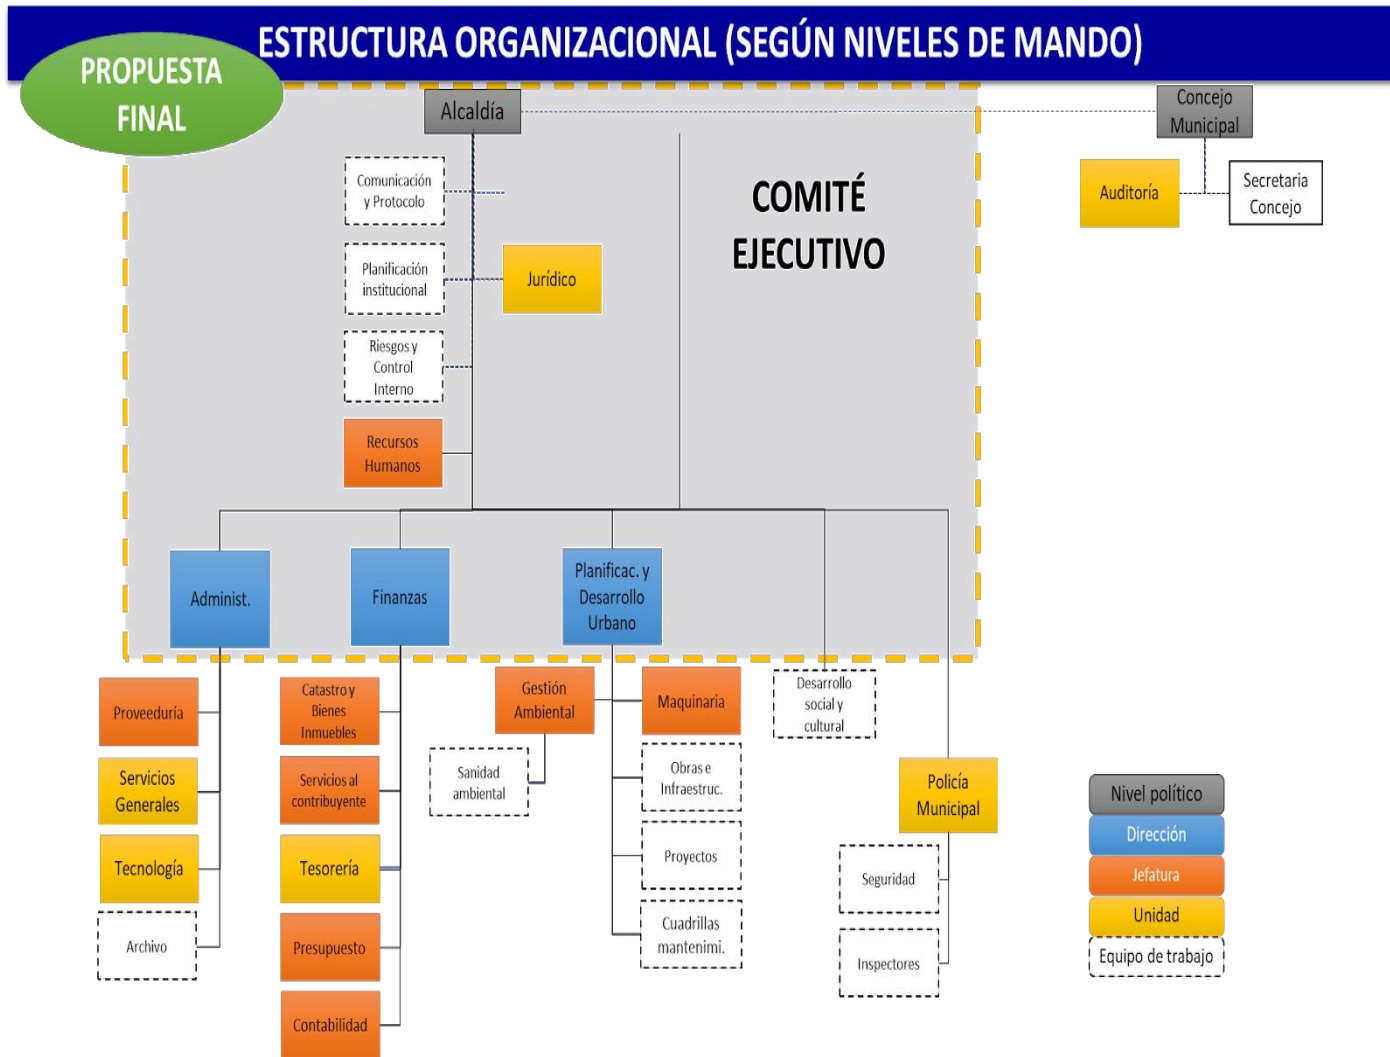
ESTRUCTURA ORGANIZACIONAL (SEGÚN NIVELES DE MANDO)

PROPUESTA FINAL

Alcaldía

Concejo Municipal

Auditoría

Secretaria Concejo

Comunicación y Protocolo

Planificación institucional

Jurídico

Riesgos y Control Interno

Recursos Humanos

COMITÉ EJECUTIVO

Administ.

Finanzas

Planificac. y Desarrollo Urbano

Proveeduría

Servicios Generales

Tecnología

Archivo

Catastro y Bienes Inmuebles

Servicios al contribuyente

Tesorería

Presupuesto

Contabilidad

Gestión Ambiental

Sanidad ambiental

Maquinaria

Obras e Infraestruc.

Proyectos

Cuadrillas mantenimi.

Desarrollo social y cultural

Policía Municipal

Seguridad

Inspectores

Nivel político

Dirección

Jefatura

Unidad

Equipo de trabajo